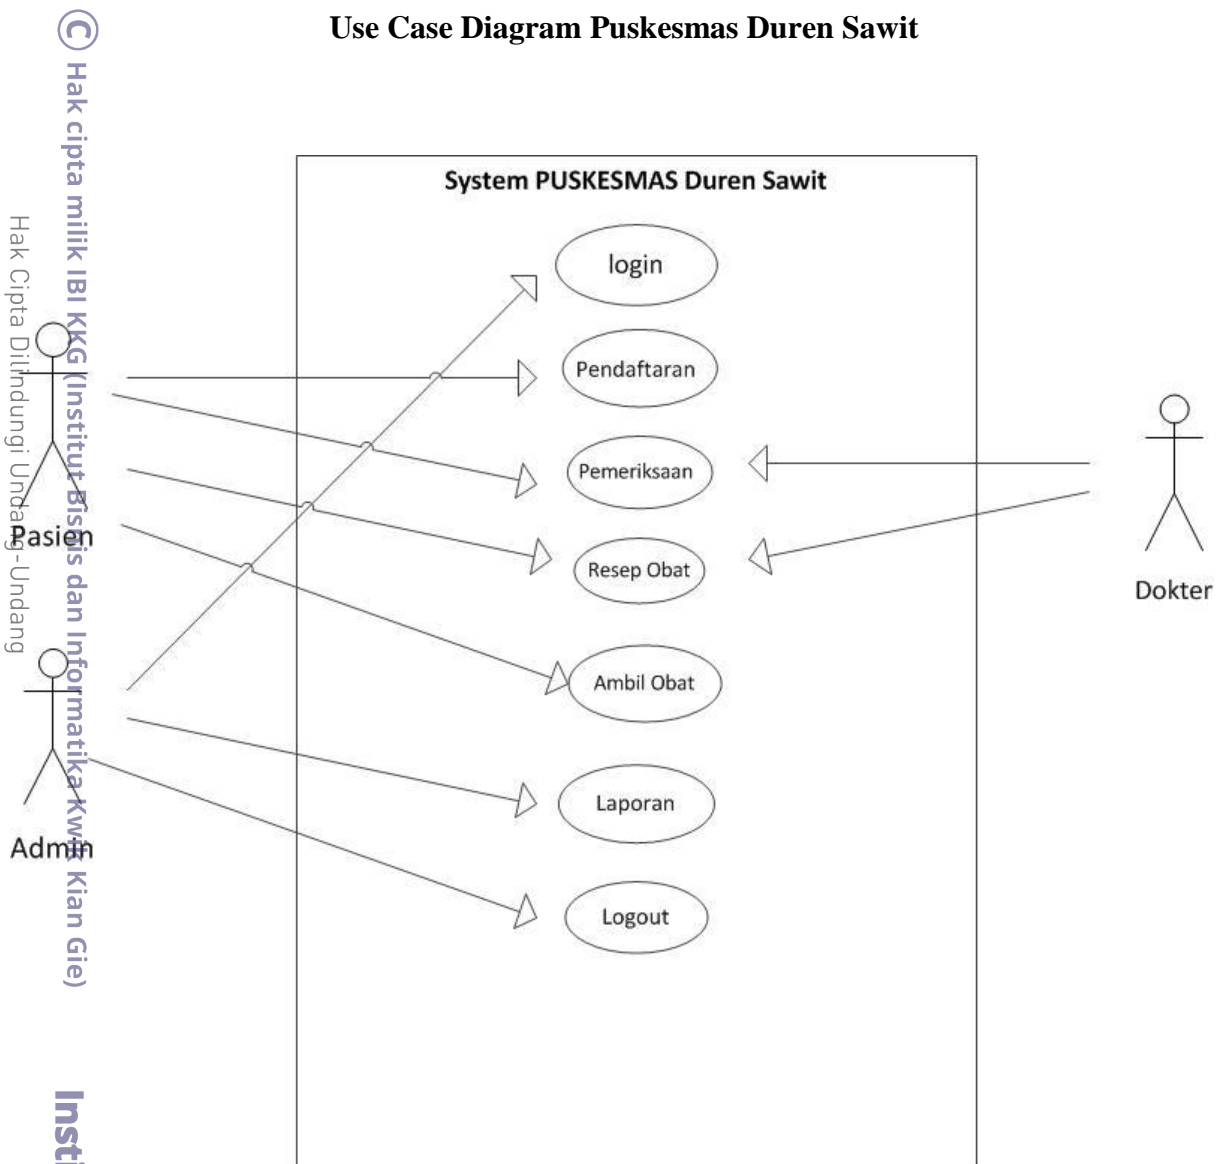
Use Case Diagram Puskesmas Duren Sawit

© Hak cipta milik IBI KKG (Institut Bisnis dan Informatika Kwik Kian Gie)

Hak Cipta Dilindungi Undang-Undang

System PUSKESMAS Duren Sawit

login

Pendaftaran

Pemeriksaan

Resep Obat

Ambil Obat

Laporan

Logout

Pasien

Admin

Dokter

Insti